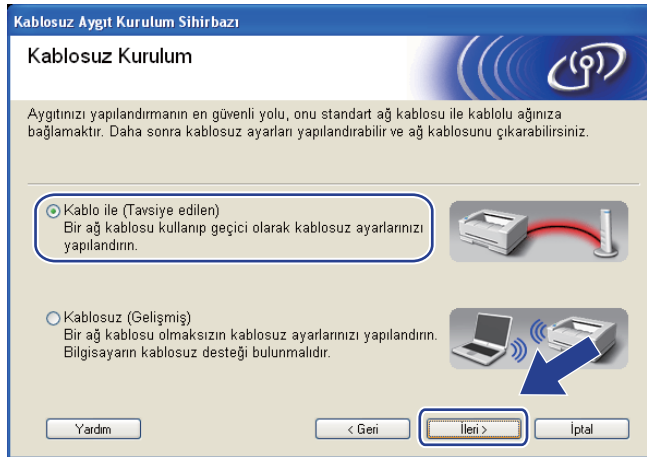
Kablosuz Aygıt Kurulum Sihirbazı

Kablosuz Kurulum

Aygıtınızı yapılandırmanın en güvenli yolu, onu standart ağ kablosu ile kablolu ağınıza bağlamaktır. Daha sonra kablosuz ayarları yapılandırabilir ve ağ kablosunu çıkarabilirsiniz.

Kablo ile (Tavsiye edilen)
Bir ağ kablosu kullanıp geçici olarak kablosuz ayarlarınızı yapılandırın.

Kablosuz (Gelişmiş)
Bir ağ kablosu olmaksızın kablosuz ayarlarınızı yapılandırın. Bilgisayarın kablosuz desteği bulunmalıdır.

Yardım

< Geri

İleri >

İptal